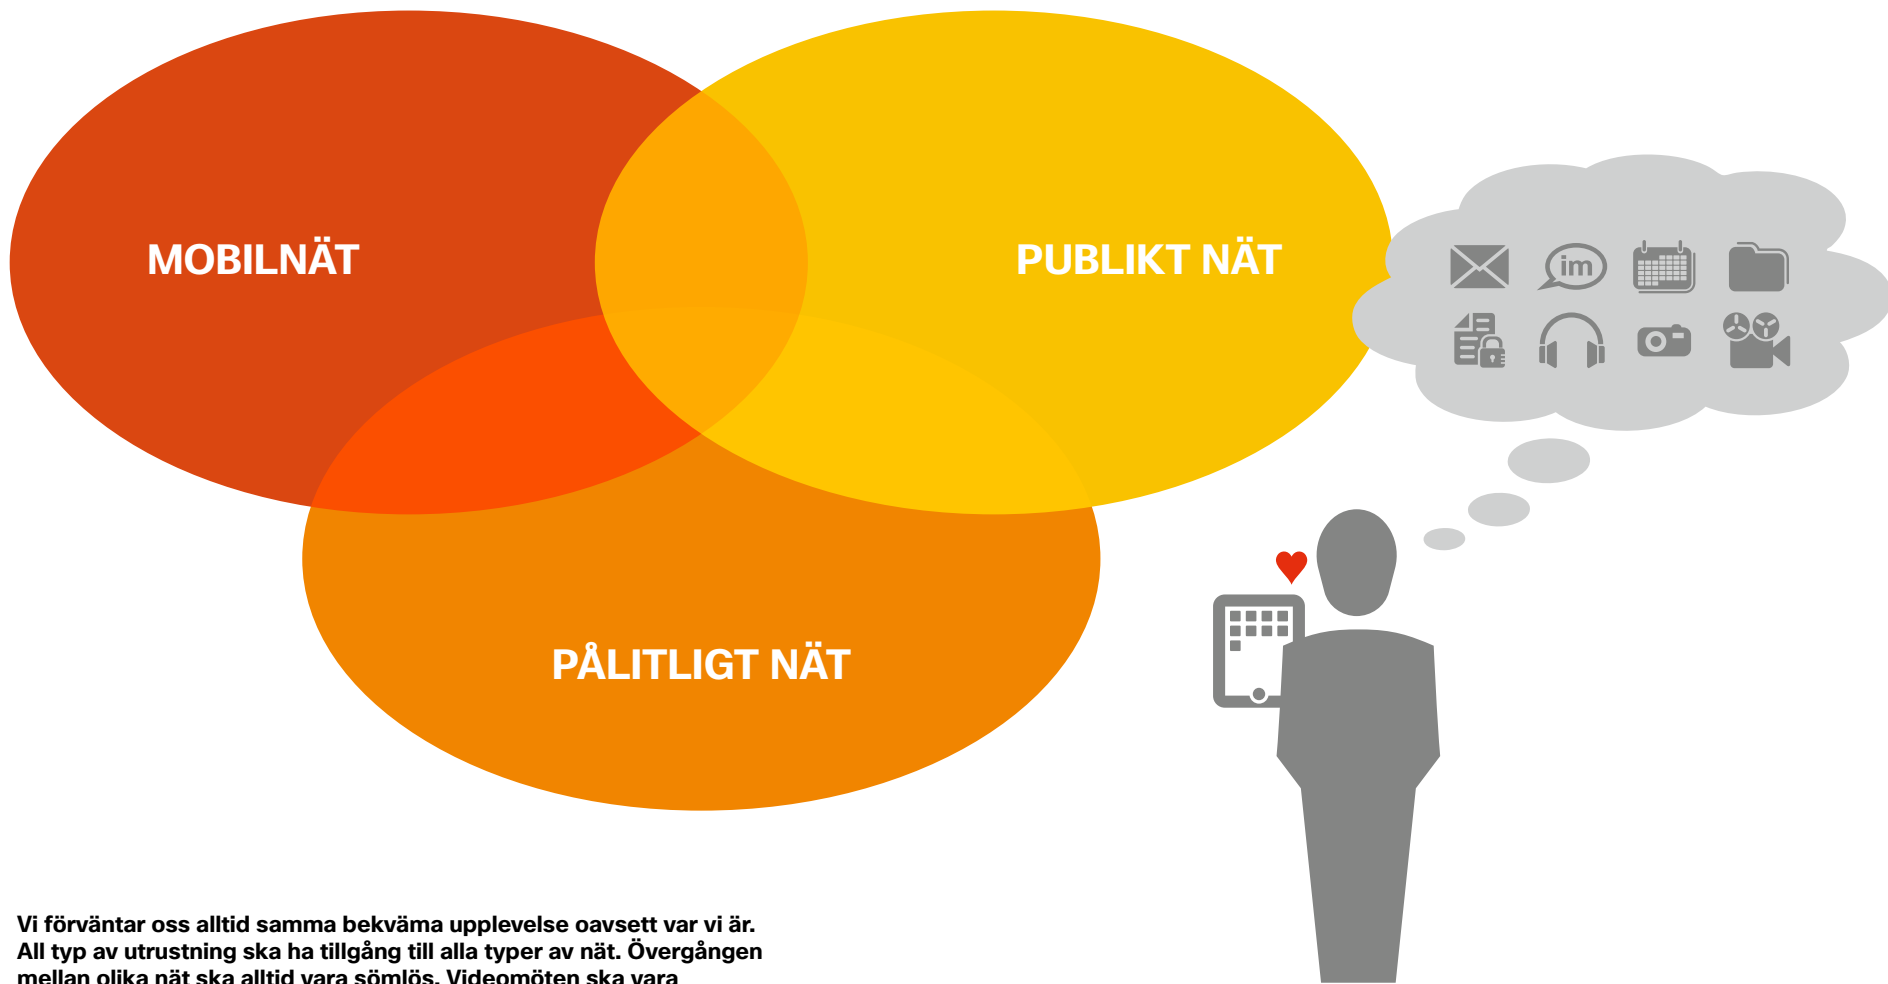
MOBILNÄT

PUBLIKT NÄT

PÅLITLIGT NÄT

im

Vi förväntar oss alltid samma bekväma upplevelse oavsett var vi är. All typ av utrustning ska ha tillgång till alla typer av nät. Övergången mellan olika nät ska alltid vara sömlös. Videomöten ska vara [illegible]